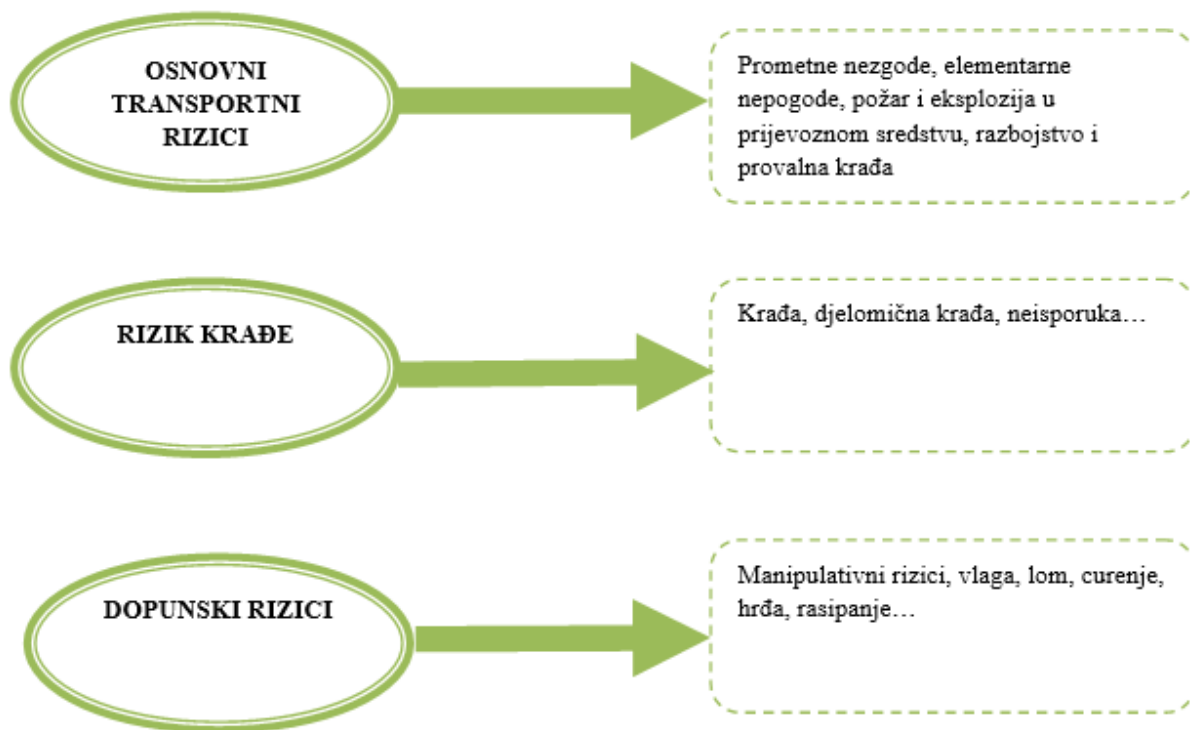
OSNOVNI TRANSPORTNI RIZICI

Prometne nezgode, elementarne nepogode, požar i eksplozija u prijevoznom sredstvu, razbojstvo i provalna krađa

RIZIK KRAĐE

Krađa, djelomična krađa, neisporuka…

DOPUNSKI RIZICI

Manipulativni rizici, vlaga, lom, curenje, hrđa, rasipanje…